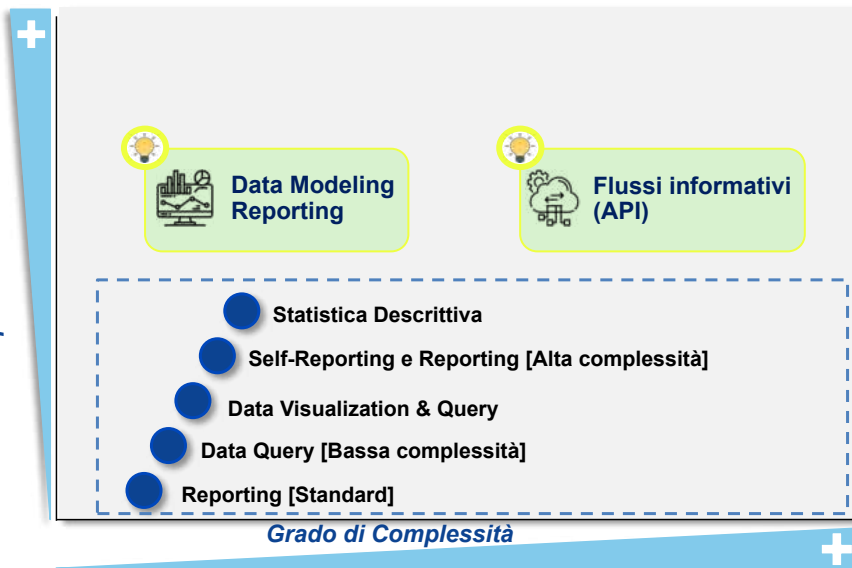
Data Modeling Reporting

Flussi informativi (API)

Statistica Descrittiva

Self-Reporting e Reporting [Alta complessità]

Data Visualization & Query

Data Query [Bassa complessità]

Reporting [Standard]

Grado di Complessità